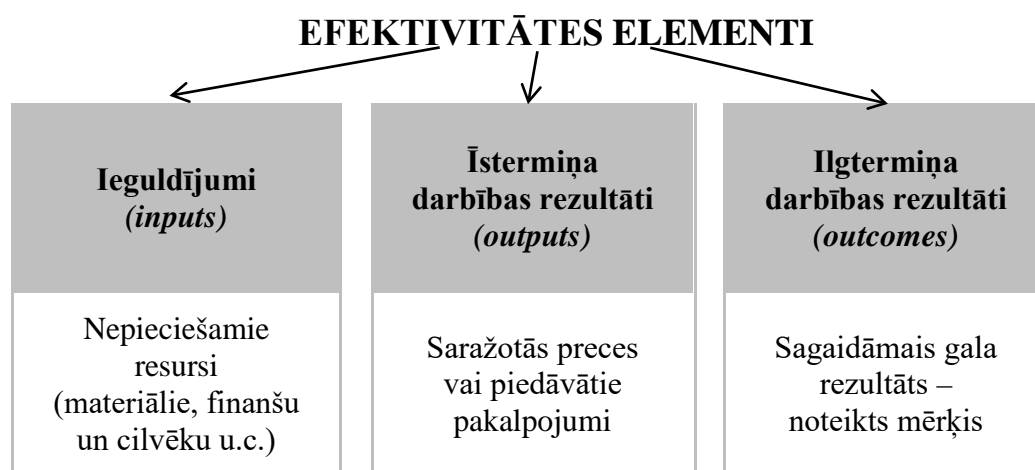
EFEKTIVITĀTES ELEMENTI

Ieguldījumi
*(inputs)*

Nepieciešamie resursi (materiālie, finanšu un cilvēku u.c.)

Īstermiņa darbības rezultāti
*(outputs)*

Saražotās preces vai piedāvātie pakalpojumi

Ilgtermiņa darbības rezultāti
*(outcomes)*

Sagaidāmais gala rezultāts – noteikts mērķis